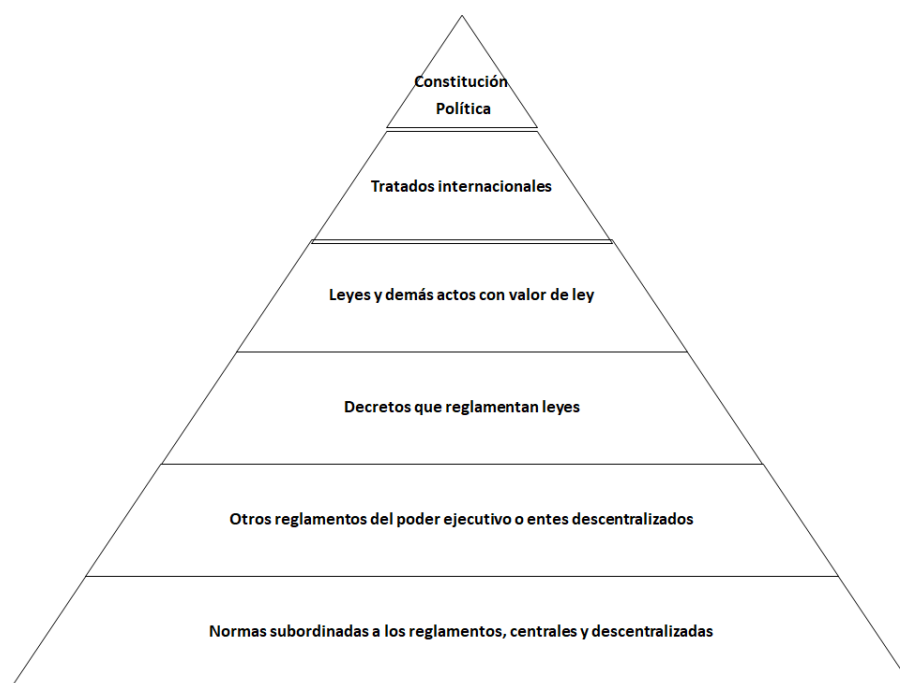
Constitución Política

Tratados internacionales

Leyes y demás actos con valor de ley

Decretos que reglamentan leyes

Otros reglamentos del poder ejecutivo o entes descentralizados

Normas subordinadas a los reglamentos, centrales y descentralizadas